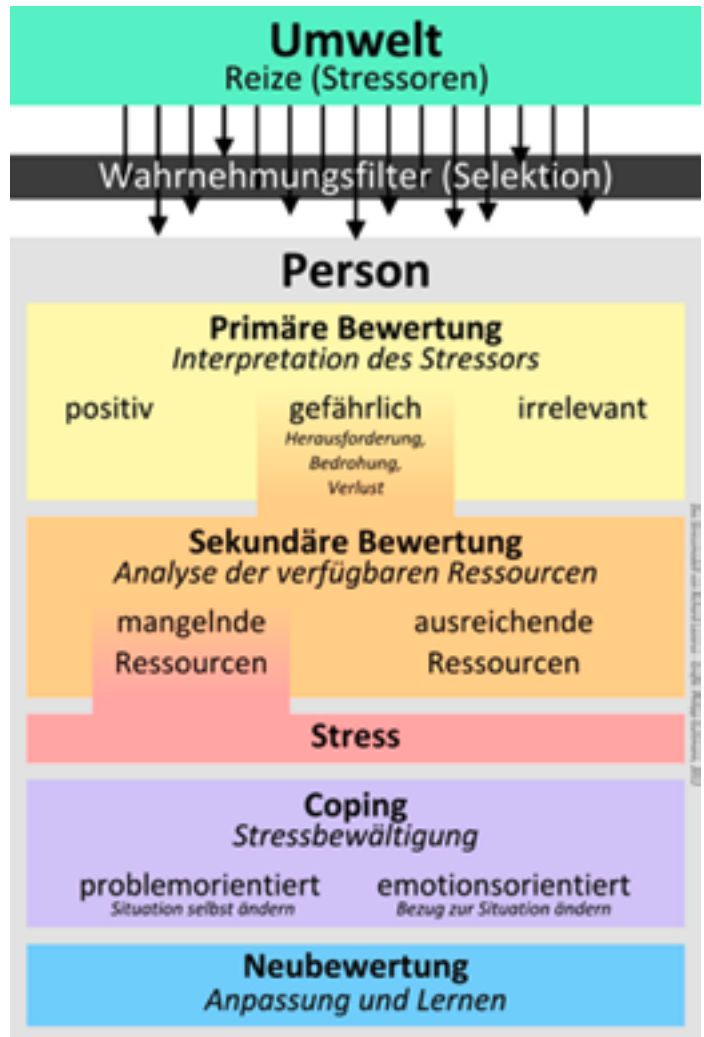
Umwelt
Reize (Stressoren)

Wahrnehmungsfilter (Selektion)

Person

Primäre Bewertung
*Interpretation des Stressors*

positiv

gefährlich
*Herausforderung, Bedrohung, Verlust*

irrelevant

Sekundäre Bewertung
*Analyse der verfügbaren Ressourcen*

mangelnde Ressourcen

ausreichende Ressourcen

Stress

Coping
*Stressbewältigung*

problemorientiert
*Situation selbst ändern*

emotionsorientiert
*Bezug zur Situation ändern*

Neubewertung
*Anpassung und Lernen*

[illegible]